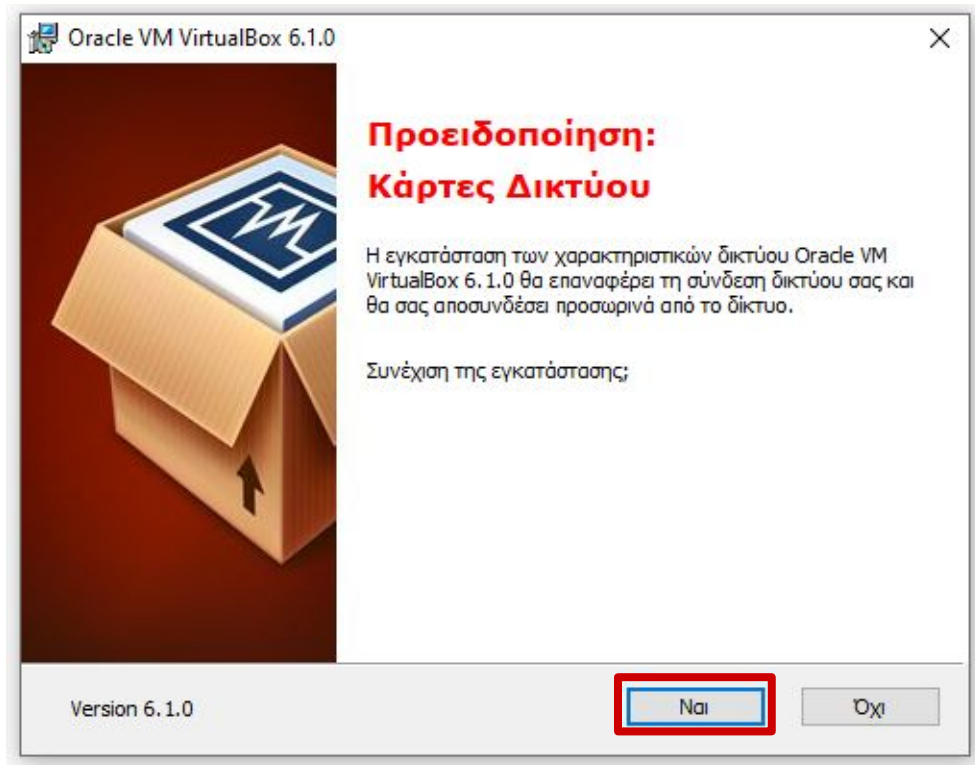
Oracle VM VirtualBox 6.1.0

×

Προειδοποίηση:
Κάρτες Δικτύου

Η εγκατάσταση των χαρακτηριστικών δικτύου Oracle VM VirtualBox 6.1.0 θα επαναφέρει τη σύνδεση δικτύου σας και θα σας αποσυνδέσει προσωρινά από το δίκτυο.

Συνέχιση της εγκατάστασης;

Version 6.1.0

Ναι

Όχι